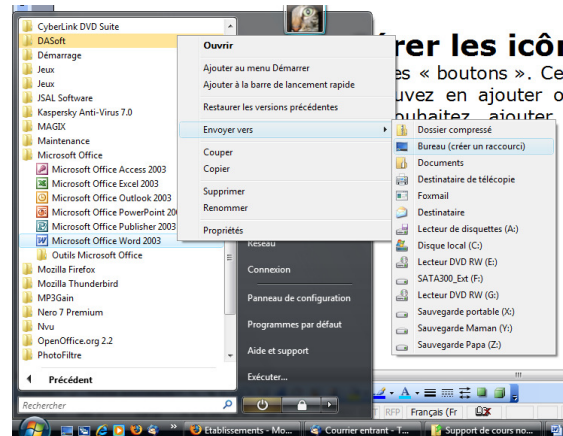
CyberLink DVD Suite
DASoft
Démarrage
Jeux
Jeux
JSAL Software
Kaspersky Anti-Virus 7.0
MAGIX
Maintenance
Microsoft Office
Microsoft Office Access 2003
Microsoft Office Excel 2003
Microsoft Office Outlook 2003
Microsoft Office PowerPoint 20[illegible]
Microsoft Office Publisher 2003
Microsoft Office Word 2003
Outils Microsoft Office
Mozilla Firefox
Mozilla Thunderbird
MP3Gain
Nero 7 Premium
Nvu
OpenOffice.org 2.2
PhotoFiltre
Précédent
Rechercher

Ouvrir
Ajouter au menu Démarrer
Ajouter à la barre de lancement rapide
Restaurer les versions précédentes
Envoyer vers
Couper
Copier
Supprimer
Renommer
Propriétés

Dossier compressé
Bureau (créer un raccourci)
Documents
Destinataire de télécopie
Foxmail
Destinataire
Lecteur de disquettes (A:)
Disque local (C:)
Lecteur DVD RW (E:)
SATA300_Ext (F:)
Lecteur DVD RW (G:)
Sauvegarde portable (X:)
Sauvegarde Maman (Y:)
Sauvegarde Papa (Z:)

Réseau
Connexion
Panneau de configuration
Programmes par défaut
Aide et support
Exécuter...

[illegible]rer les icôn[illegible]
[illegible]es « boutons ». Ce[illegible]
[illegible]uvez en ajouter o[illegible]
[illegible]ouhaitez ajouter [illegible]

RFP Français (Fr

Etablissements - Mo... Courrier entrant - T... Support de cours no...